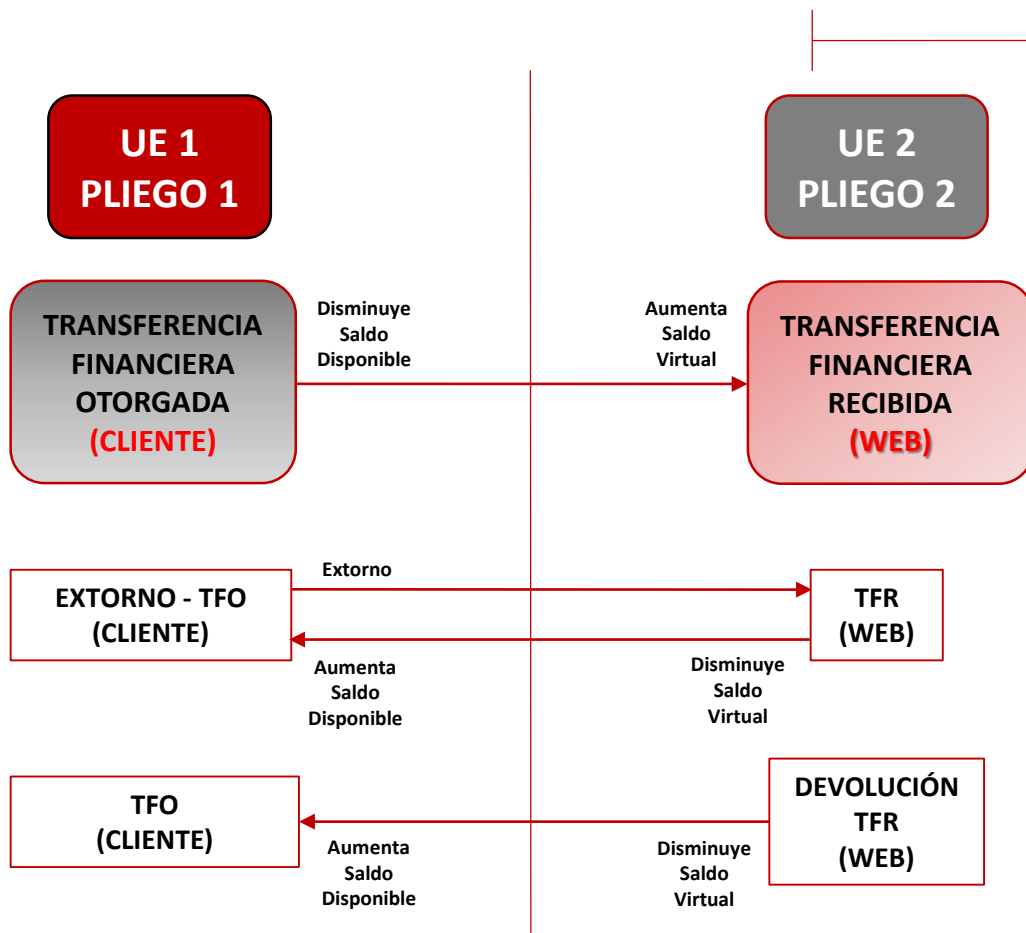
UE 1
PLIEGO 1

UE 2
PLIEGO 2

TRANSFERENCIA FINANCIERA OTORGADA (CLIENTE)

Disminuye Saldo Disponible

Aumenta Saldo Virtual

TRANSFERENCIA FINANCIERA RECIBIDA (WEB)

EXTORNO - TFO (CLIENTE)

Extorno

TFR (WEB)

Aumenta Saldo Disponible

Disminuye Saldo Virtual

TFO (CLIENTE)

DEVOLUCIÓN TFR (WEB)

Aumenta Saldo Disponible

Disminuye Saldo Virtual